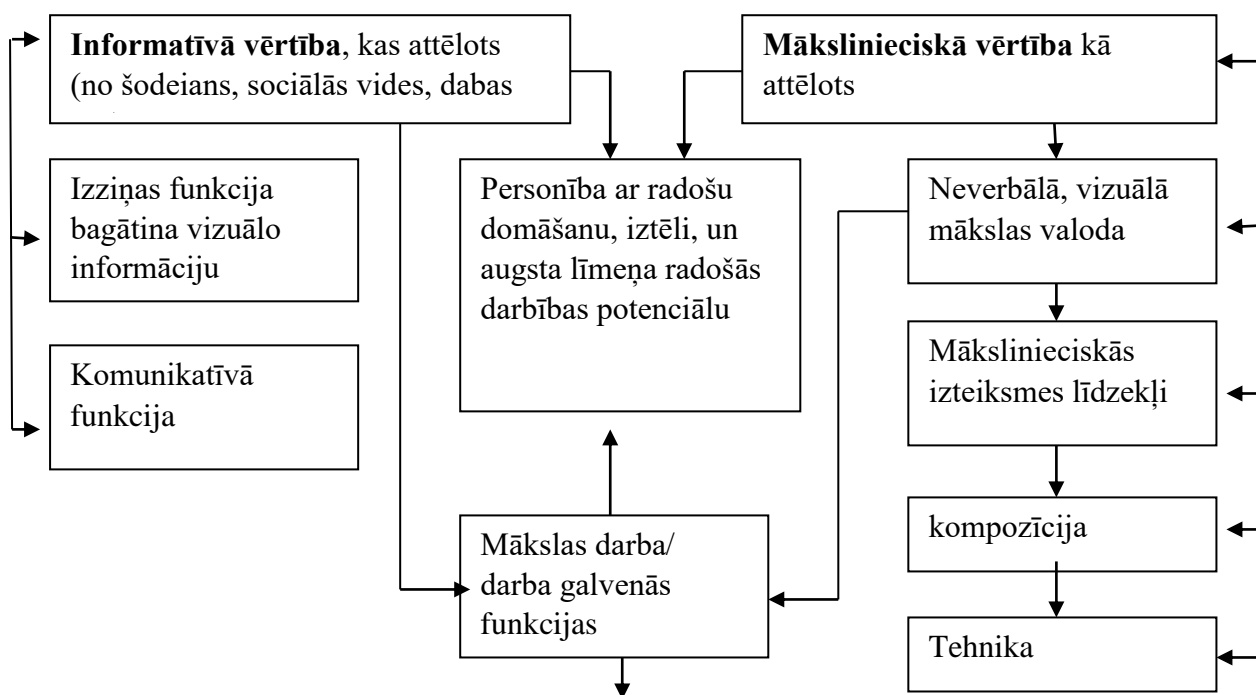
**Informatīvā vērtība**, kas attēlots (no šodeians, sociālās vides, dabas

Izziņas funkcija bagātina vizuālo informāciju

Komunikatīvā funkcija

Personība ar radošu domāšanu, iztēli, un augsta līmeņa radošās darbības potenciālu

Mākslas darba/ darba galvenās funkcijas

**Mākslinieciskā vērtība** kā attēlots

Neverbālā, vizuālā mākslas valoda

Mākslinieciskās izteiksmes līdzekļi

kompozīcija

Tehnika